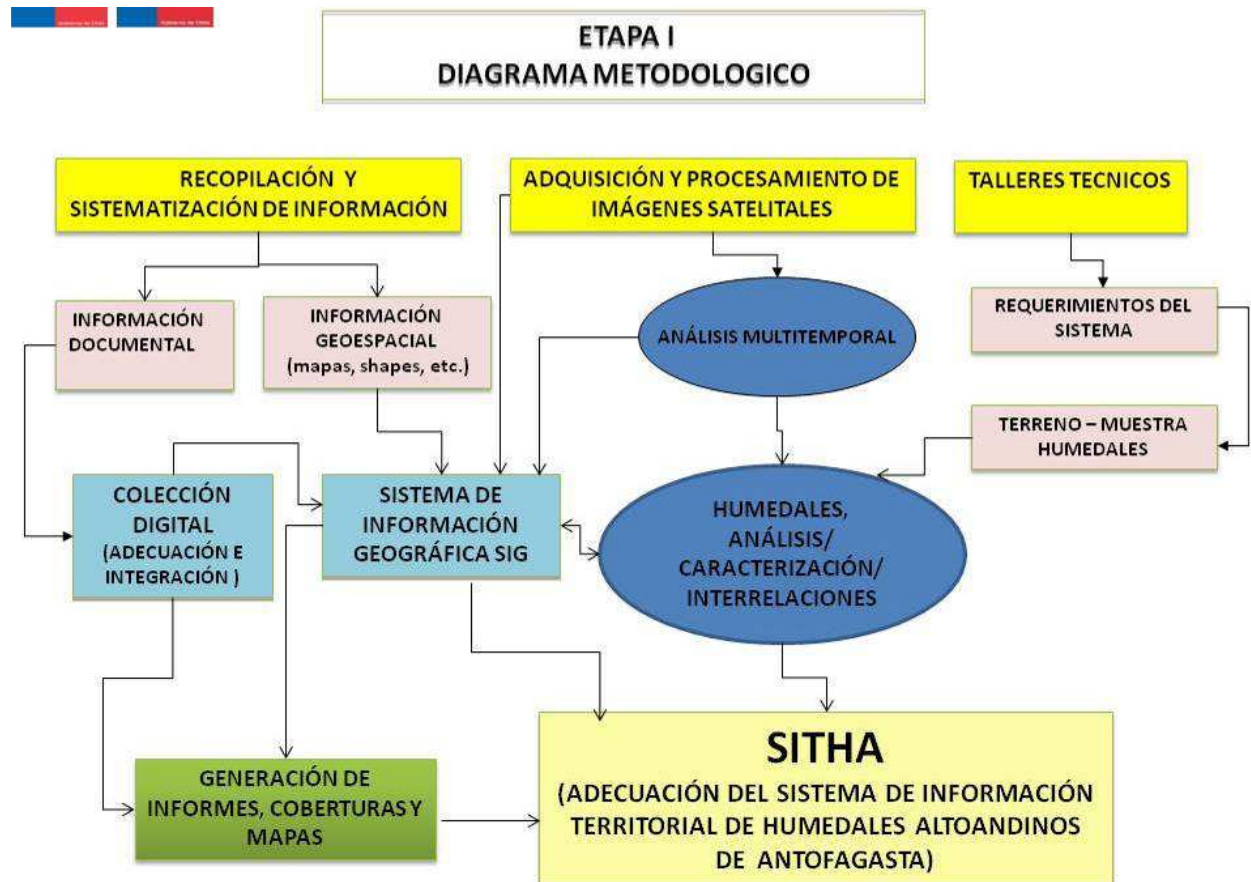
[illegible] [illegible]

ETAPA I
DIAGRAMA METODOLOGICO

RECOPILACIÓN Y SISTEMATIZACIÓN DE INFORMACIÓN

ADQUISICIÓN Y PROCESAMIENTO DE IMÁGENES SATELITALES

TALLERES TECNICOS

INFORMACIÓN DOCUMENTAL

INFORMACIÓN GEOESPACIAL (mapas, shapes, etc.)

ANÁLISIS MULTITEMPORAL

REQUERIMIENTOS DEL SISTEMA

TERRENO – MUESTRA HUMEDALES

COLECCIÓN DIGITAL (ADECUACIÓN E INTEGRACIÓN )

SISTEMA DE INFORMACIÓN GEOGRÁFICA SIG

HUMEDALES, ANÁLISIS/ CARACTERIZACIÓN/ INTERRELACIONES

GENERACIÓN DE INFORMES, COBERTURAS Y MAPAS

SITHA
(ADECUACIÓN DEL SISTEMA DE INFORMACIÓN TERRITORIAL DE HUMEDALES ALTOANDINOS DE ANTOFAGASTA)